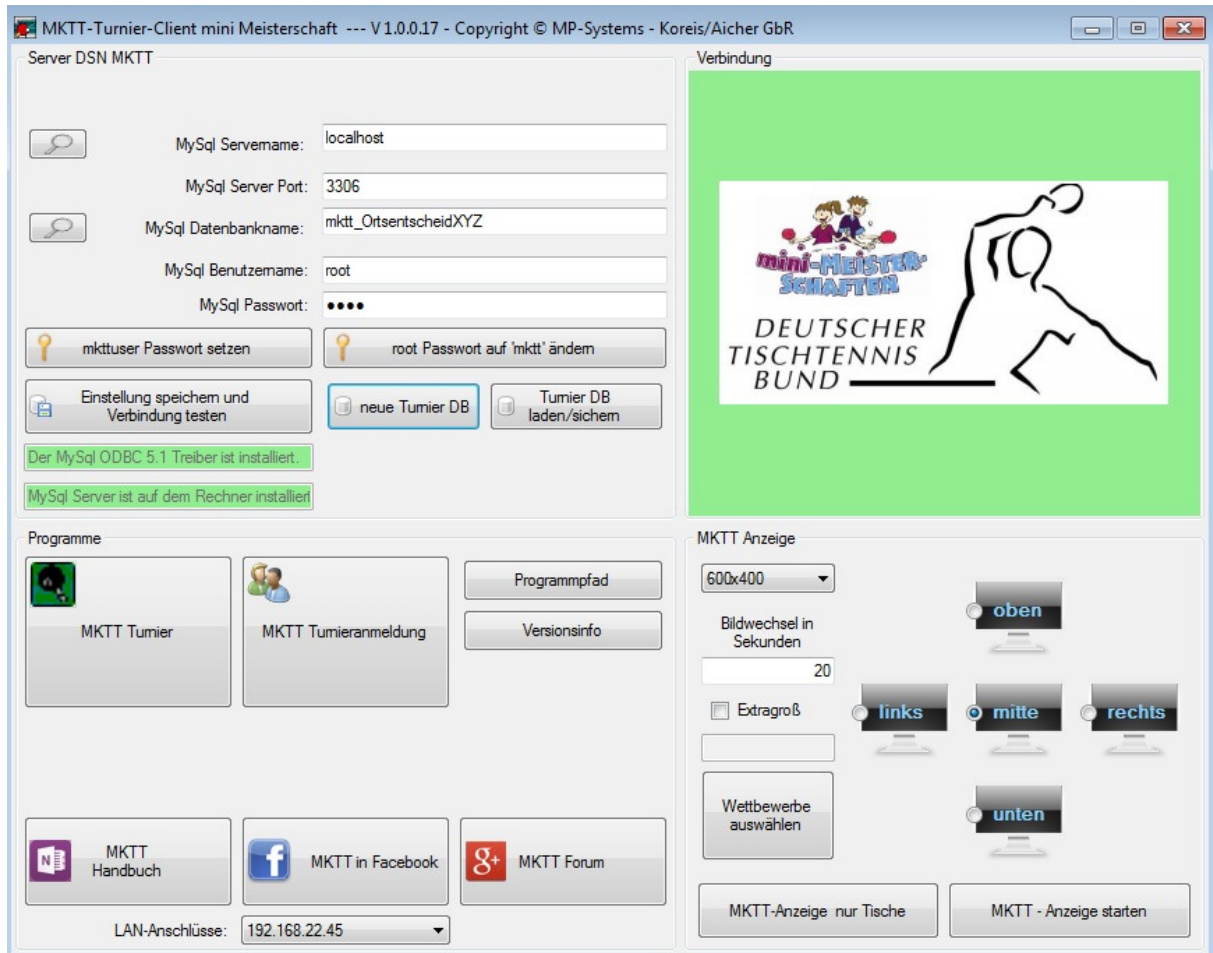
MKTT-Turnier-Client mini Meisterschaft --- V 1.0.0.17 - Copyright © MP-Systems - Koreis/Aicher GbR

Server DSN MKTT

MySql Servername: localhost

MySql Server Port: 3306

MySql Datenbankname: mktt_OrtsentscheidXYZ

MySql Benutzername: root

MySql Passwort: ••••

mkttuser Passwort setzen

root Passwort auf 'mktt' ändern

Einstellung speichern und Verbindung testen

neue Turnier DB

Turnier DB laden/sichern

Der MySql ODBC 5.1 Treiber ist installiert.

MySql Server ist auf dem Rechner installiert

Verbindung

mini-MEISTER-SCHAFTEN

DEUTSCHER TISCHTENNIS BUND

Programme

MKTT Turnier

MKTT Turnieranmeldung

Programmpfad

Versionsinfo

MKTT Handbuch

MKTT in Facebook

MKTT Forum

LAN-Anschlüsse: 192.168.22.45

MKTT Anzeige

600x400

Bildwechsel in Sekunden

20

Extragroß

Wettbewerbe auswählen

oben

links

mitte

rechts

unten

MKTT-Anzeige nur Tische

MKTT - Anzeige starten